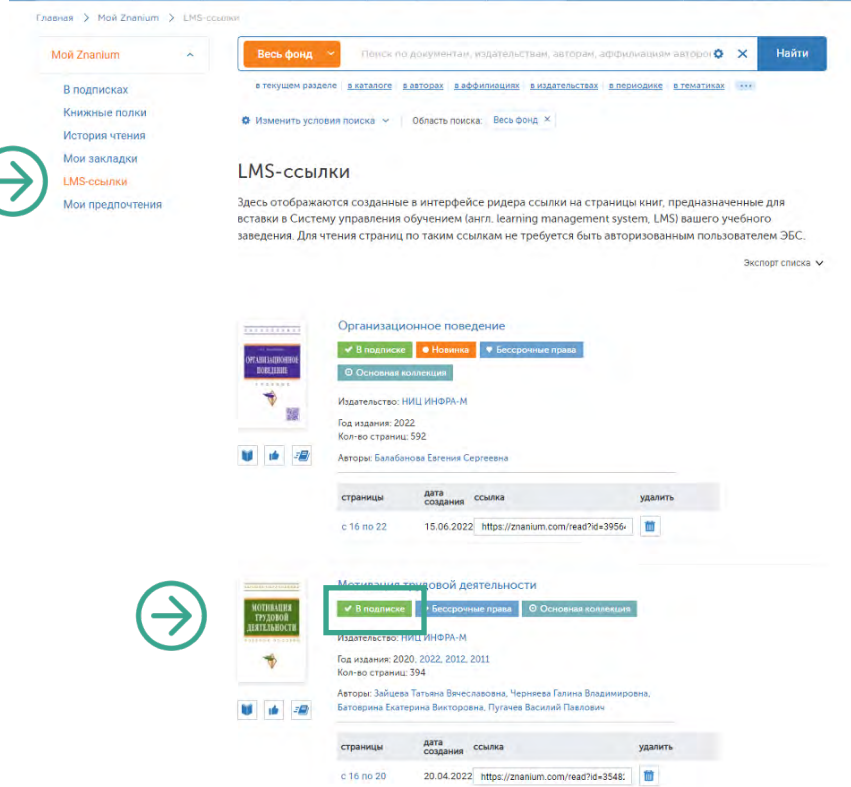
Главная > Мой Znanium > LMS-ссылки

Мой Znanium

В подписках
Книжные полки
История чтения
Мои закладки
LMS-ссылки
Мои предпочтения

Весь фонд
Поиск по документам, издательствам, авторам, аффилиациям авторов
Найти

в текущем разделе | в каталоге | в авторах | в аффилиациях | в издательствах | в периодике | в тематиках | •••

Изменить условия поиска | Область поиска: Весь фонд ×

LMS-ссылки

Здесь отображаются созданные в интерфейсе ридера ссылки на страницы книг, предназначенные для вставки в Систему управления обучением (англ. learning management system, LMS) вашего учебного заведения. Для чтения страниц по таким ссылкам не требуется быть авторизованным пользователем ЭБС.

Экспорт списка

Организационное поведение
В подписке | Новинка | Бессрочные права
Основная коллекция
Издательство: НИЦ ИНФРА-М
Год издания: 2022
Кол-во страниц: 592
Авторы: Балабанова Евгения Сергеевна

| страницы | дата создания | ссылка | удалить |
|---|---|---|---|
| с 16 по 22 | 15.06.2022 | https://znanium.com/read?id=3956 | |

Мотивация трудовой деятельности
В подписке | Бессрочные права | Основная коллекция
Издательство: НИЦ ИНФРА-М
Год издания: 2020, 2022, 2012, 2011
Кол-во страниц: 394
Авторы: Зайцева Татьяна Вячеславовна, Черняева Галина Владимировна, Батоврина Екатерина Викторовна, Пугачев Василий Павлович

| страницы | дата создания | ссылка | удалить |
|---|---|---|---|
| с 16 по 20 | 20.04.2022 | https://znanium.com/read?id=3548 | |